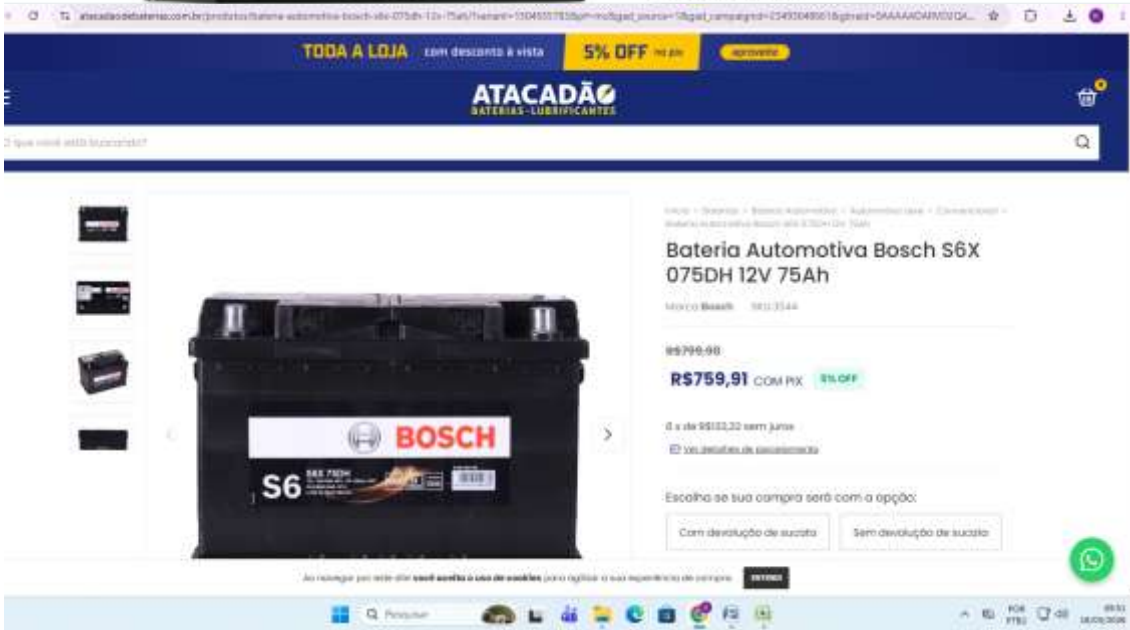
TODA A LOJA com desconto à vista 5% OFF

ATACADÃO
BATERIAS · LUBRIFICANTES

O que você está buscando?

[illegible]

Bateria Automotiva Bosch S6X 075DH 12V 75Ah

Marca: Bosch SKU: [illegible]

R$799,90

R$759,91 COM PIX 5% OFF

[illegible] sem juros

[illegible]

Escolha se sua compra será com a opção:

Com devolução de sucata

Sem devolução de sucata

BOSCH

S6

Ao navegar por este site você aceita o uso de cookies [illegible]

Pesquisar